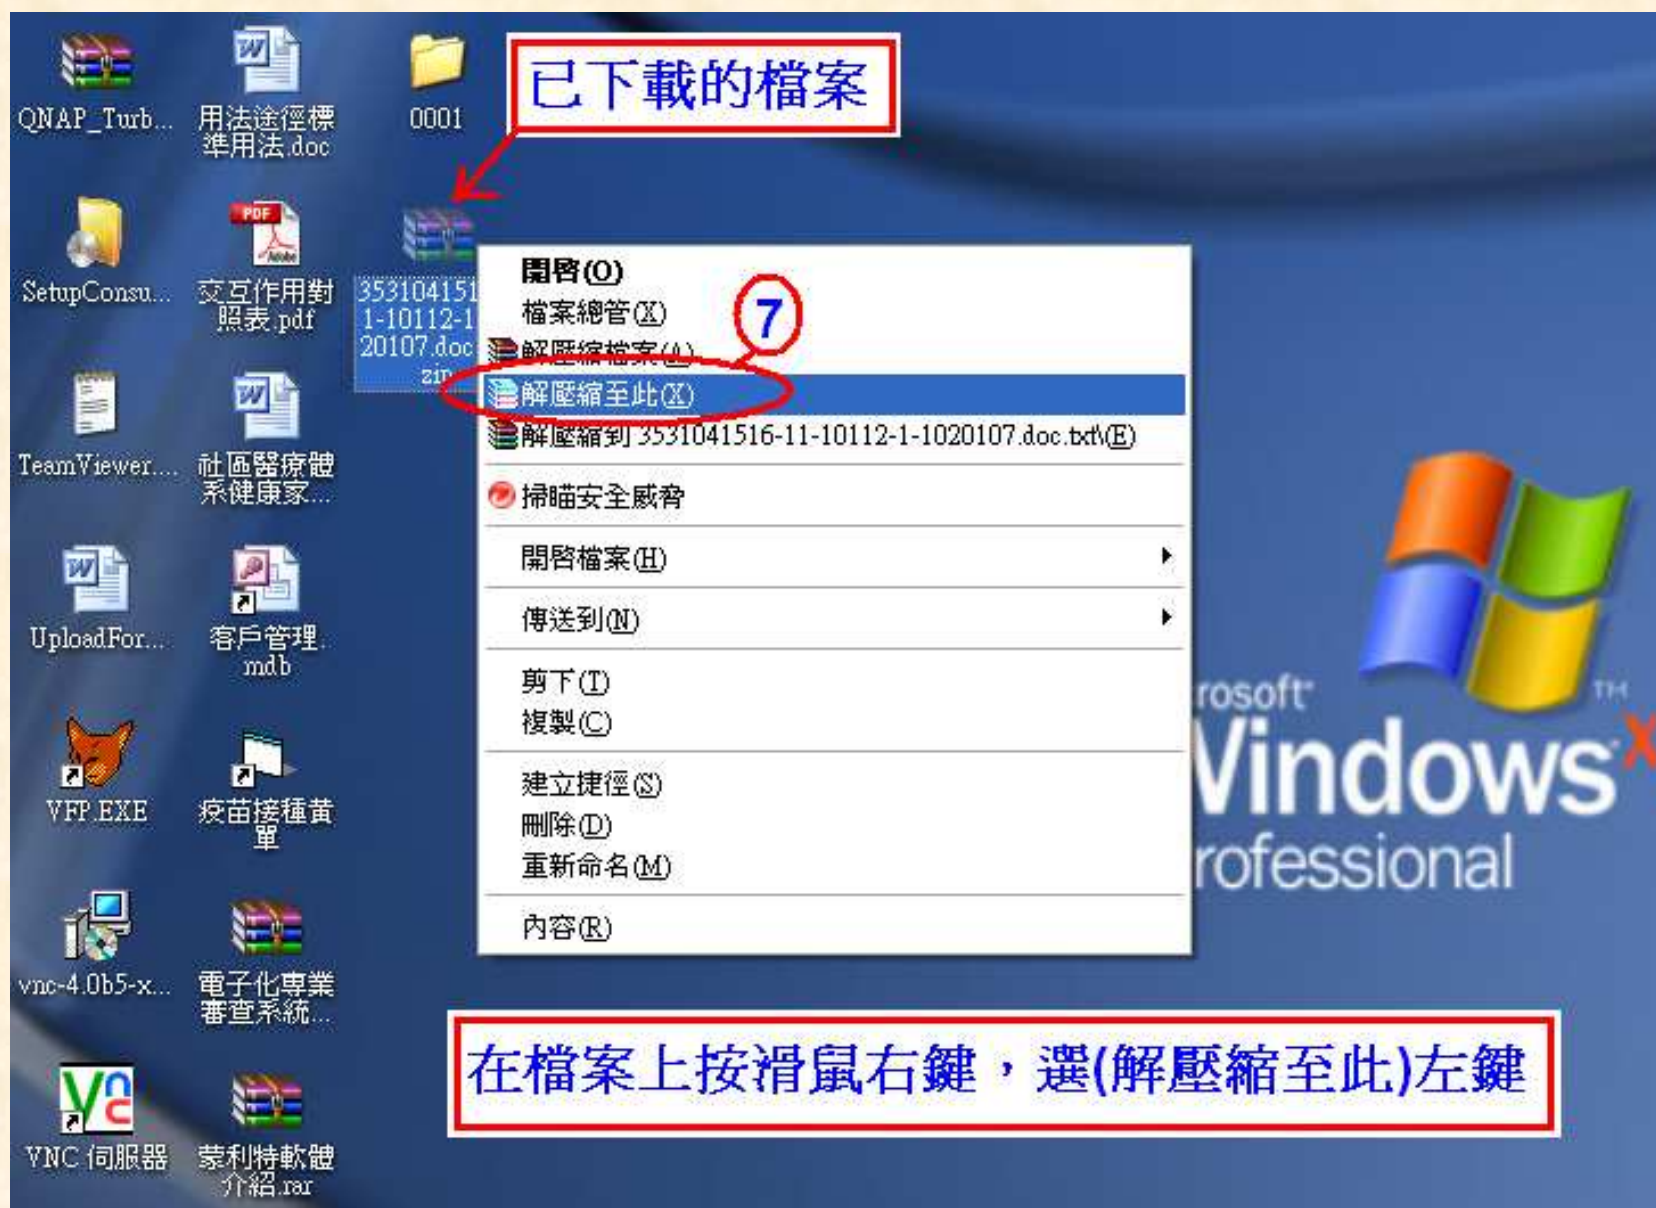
QNAP_Turb...

用法途徑標準用法.doc

0001

已下載的檔案

SetupConsu...

交互作用對照表.pdf

3531041516-11-10112-1-1020107.doc.zip

開啓(O)
檔案總管(X)
7
解壓縮檔案(A)...
解壓縮至此(X)
解壓縮到 3531041516-11-10112-1-1020107.doc.txt\(E)
掃瞄安全威脅
開啓檔案(H)
傳送到(N)
剪下(T)
複製(C)
建立捷徑(S)
刪除(D)
重新命名(M)
內容(R)

TeamViewer...

社區醫療體系健康家...

UploadFor...

客戶管理.mdb

VFP.EXE

疫苗接種黃單

vnc-4.0b5-x...

電子化專業審查系統...

VNC 伺服器

蒙利特軟體介紹.rar

rosoft
Vindows
rofessional

在檔案上按滑鼠右鍵，選(解壓縮至此)左鍵